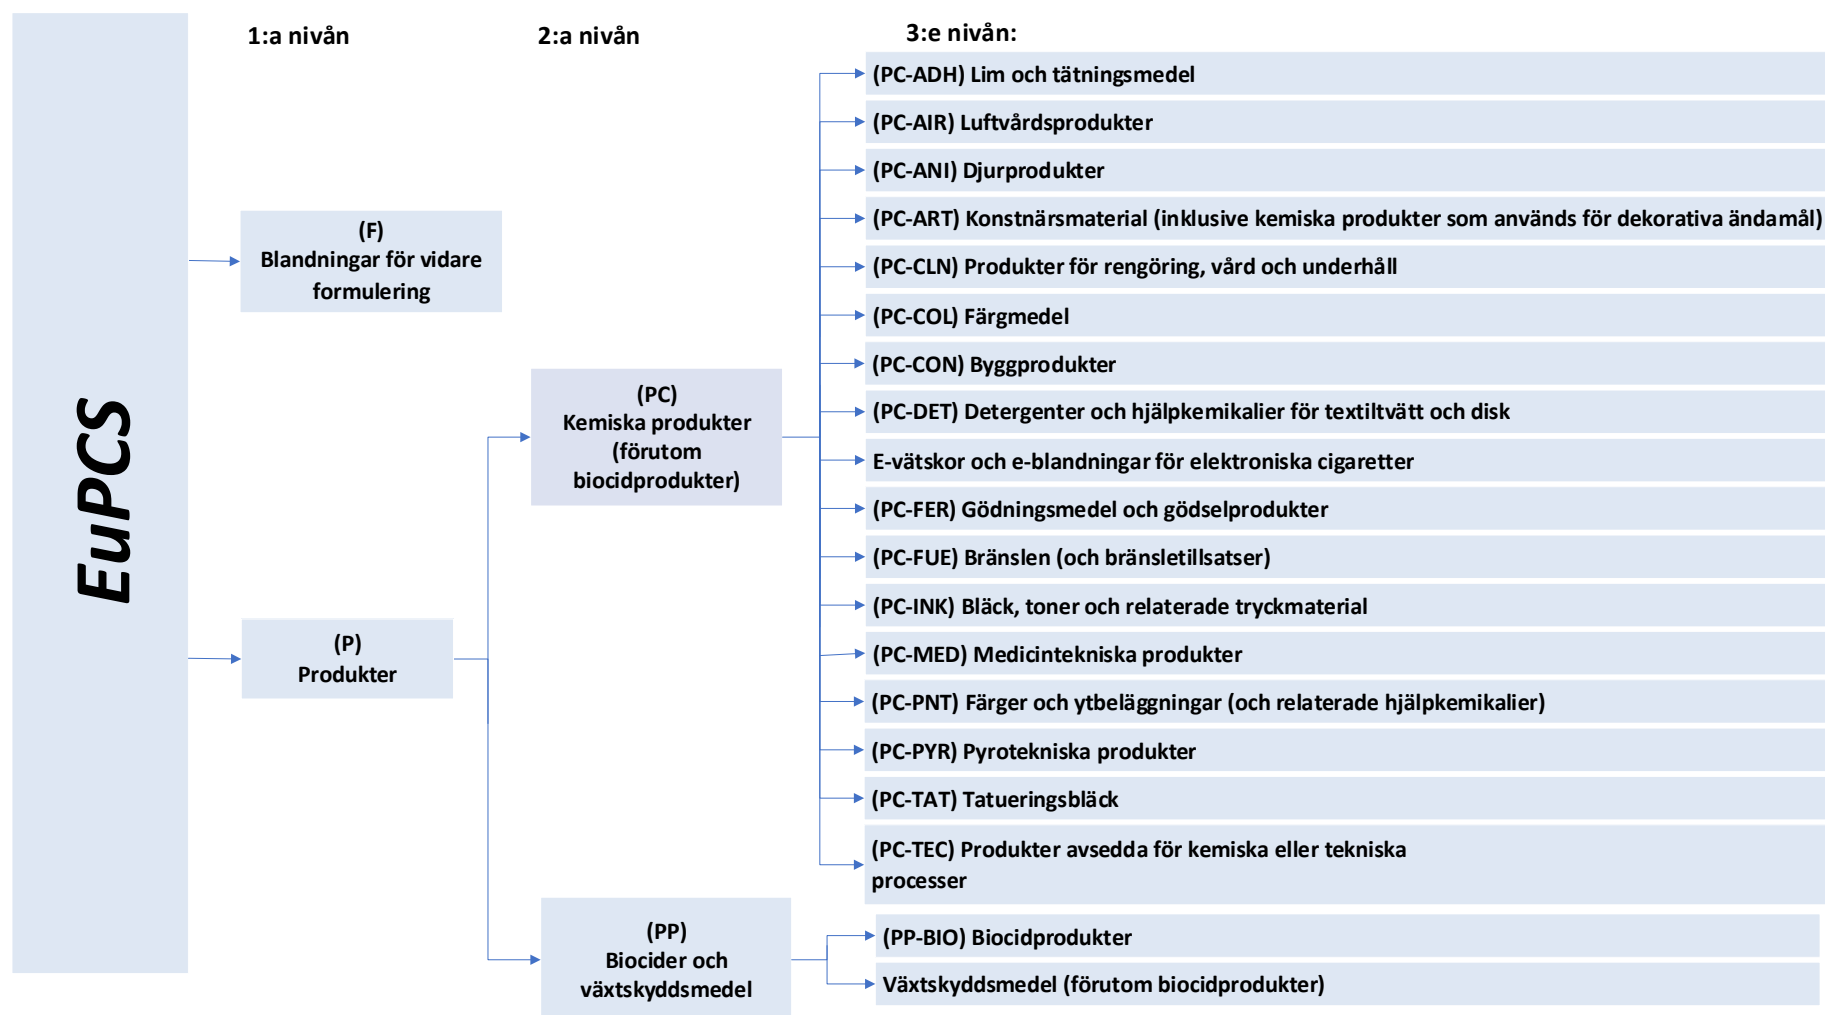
EuPCS

1:a nivån

2:a nivån

3:e nivån:

(F)
Blandningar för vidare formulering

(P)
Produkter

(PC)
Kemiska produkter (förutom biocidprodukter)

(PP)
Biocider och växtskyddsmedel

(PC-ADH) Lim och tätningsmedel

(PC-AIR) Luftvårdsprodukter

(PC-ANI) Djurprodukter

(PC-ART) Konstnärsmaterial (inklusive kemiska produkter som används för dekorativa ändamål)

(PC-CLN) Produkter för rengöring, vård och underhåll

(PC-COL) Färgmedel

(PC-CON) Byggprodukter

(PC-DET) Detergenter och hjälpkemikalier för textiltvätt och disk

E-vätskor och e-blandningar för elektroniska cigaretter

(PC-FER) Gödningsmedel och gödselprodukter

(PC-FUE) Bränslen (och bränsletillsatser)

(PC-INK) Bläck, toner och relaterade tryckmaterial

(PC-MED) Medicintekniska produkter

(PC-PNT) Färger och ytbeläggningar (och relaterade hjälpkemikalier)

(PC-PYR) Pyrotekniska produkter

(PC-TAT) Tatueringsbläck

(PC-TEC) Produkter avsedda för kemiska eller tekniska processer

(PP-BIO) Biocidprodukter

Växtskyddsmedel (förutom biocidprodukter)